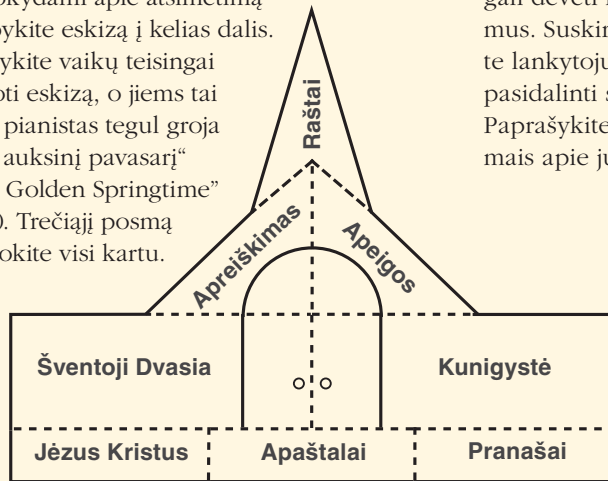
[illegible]okydami apie atsimetimą
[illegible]ykite eskizą į kelias dalis.
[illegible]ykite vaikų teisingai
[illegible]ti eskizą, o jiems tai
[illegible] pianistas tegul groja
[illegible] auksinį pavasarį“
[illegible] Golden Springtime”
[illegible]). Trečiąjį posmą
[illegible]okite visi kartu.

gal devei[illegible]
mus. Suskin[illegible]
te lankytoju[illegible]
pasidalinti s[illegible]
Paprašykite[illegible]
mais apie ju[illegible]

Raštai

Apreiškimas

Apeigos

Šventoji Dvasia

Kunigystė

Jėzus Kristus

Apaštalai

Pranašai